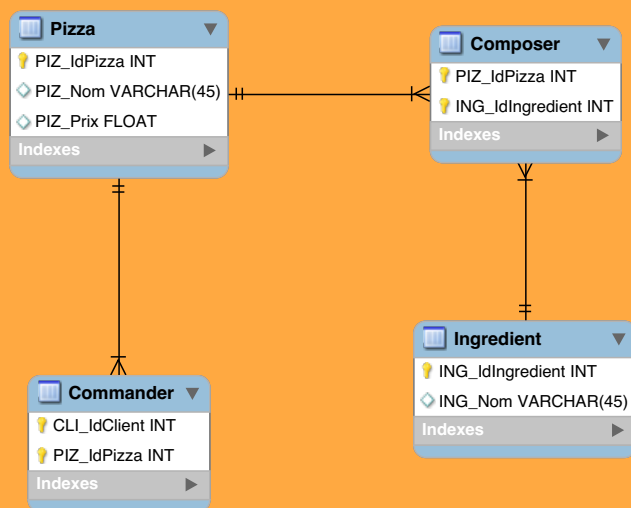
Pizza
PIZ_IdPizza INT
PIZ_Nom VARCHAR(45)
PIZ_Prix FLOAT
Indexes

Composer
PIZ_IdPizza INT
ING_IdIngredient INT
Indexes

Commander
CLI_IdClient INT
PIZ_IdPizza INT
Indexes

Ingredient
ING_IdIngredient INT
ING_Nom VARCHAR(45)
Indexes